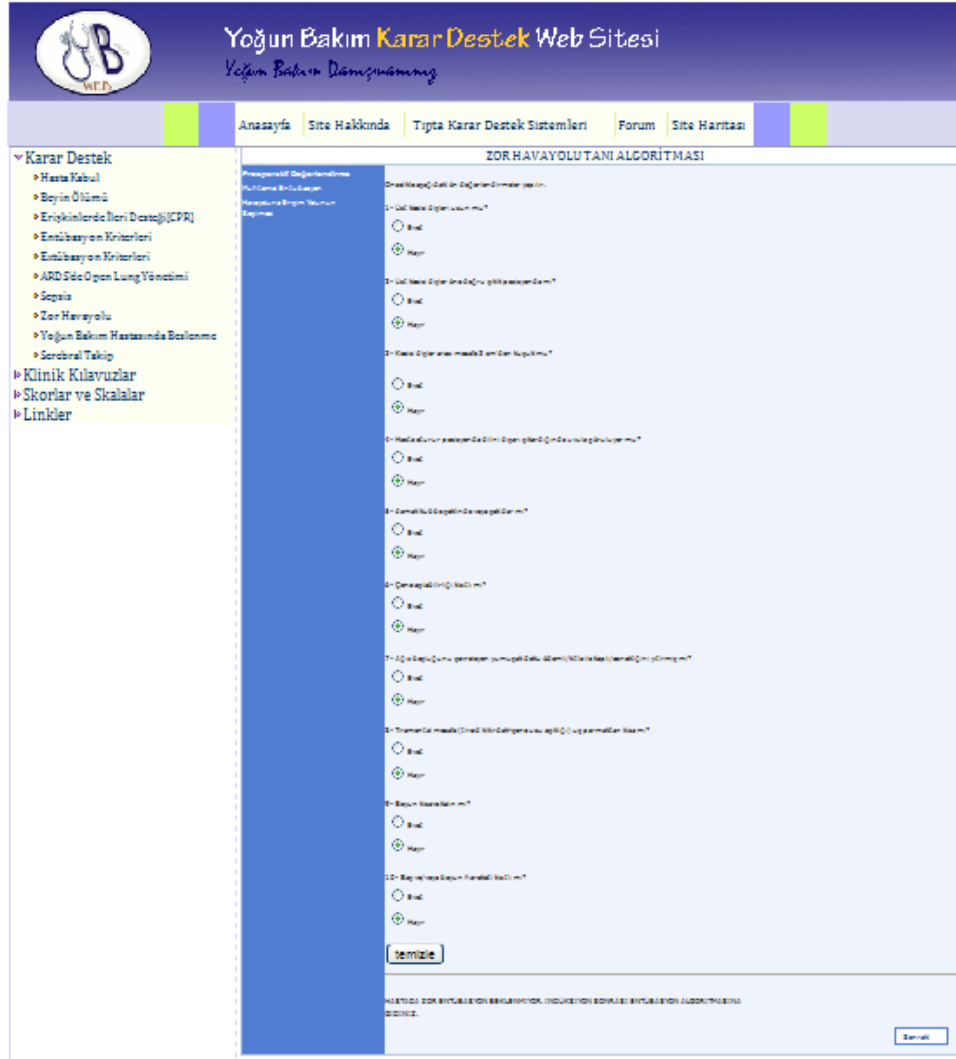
YBWEB

Yoğun Bakım Karar Destek Web Sitesi

Yoğun Bakım Danışmanınız

Anasayfa | Site Hakkında | Tıpta Karar Destek Sistemleri | Forum | Site Haritası

Karar Destek
Hasta Kabul
Beyin Ölümü
Erişkinlerde İleri Desteği(CPR)
Entübasyon Kriterleri
Extübasyon Kriterleri
ARDS'de Open Lung Yönetimi
Sepsis
Zor Havayolu
Yoğun Bakım Hastasında Beslenme
Serebral Takip
Klinik Kılavuzlar
Skorlar ve Skalalar
Linkler

ZOR HAVAYOLU TANI ALGORİTMASI

Preoperatif Değerlendirme
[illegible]
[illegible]

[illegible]

1- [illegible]
Evet
Hayır

2- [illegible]
Evet
Hayır

3- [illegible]
Evet
Hayır

4- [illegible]
Evet
Hayır

5- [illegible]
Evet
Hayır

6- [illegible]
Evet
Hayır

7- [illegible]
Evet
Hayır

8- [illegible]
Evet
Hayır

9- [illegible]
Evet
Hayır

10- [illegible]
Evet
Hayır

temizle

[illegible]

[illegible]